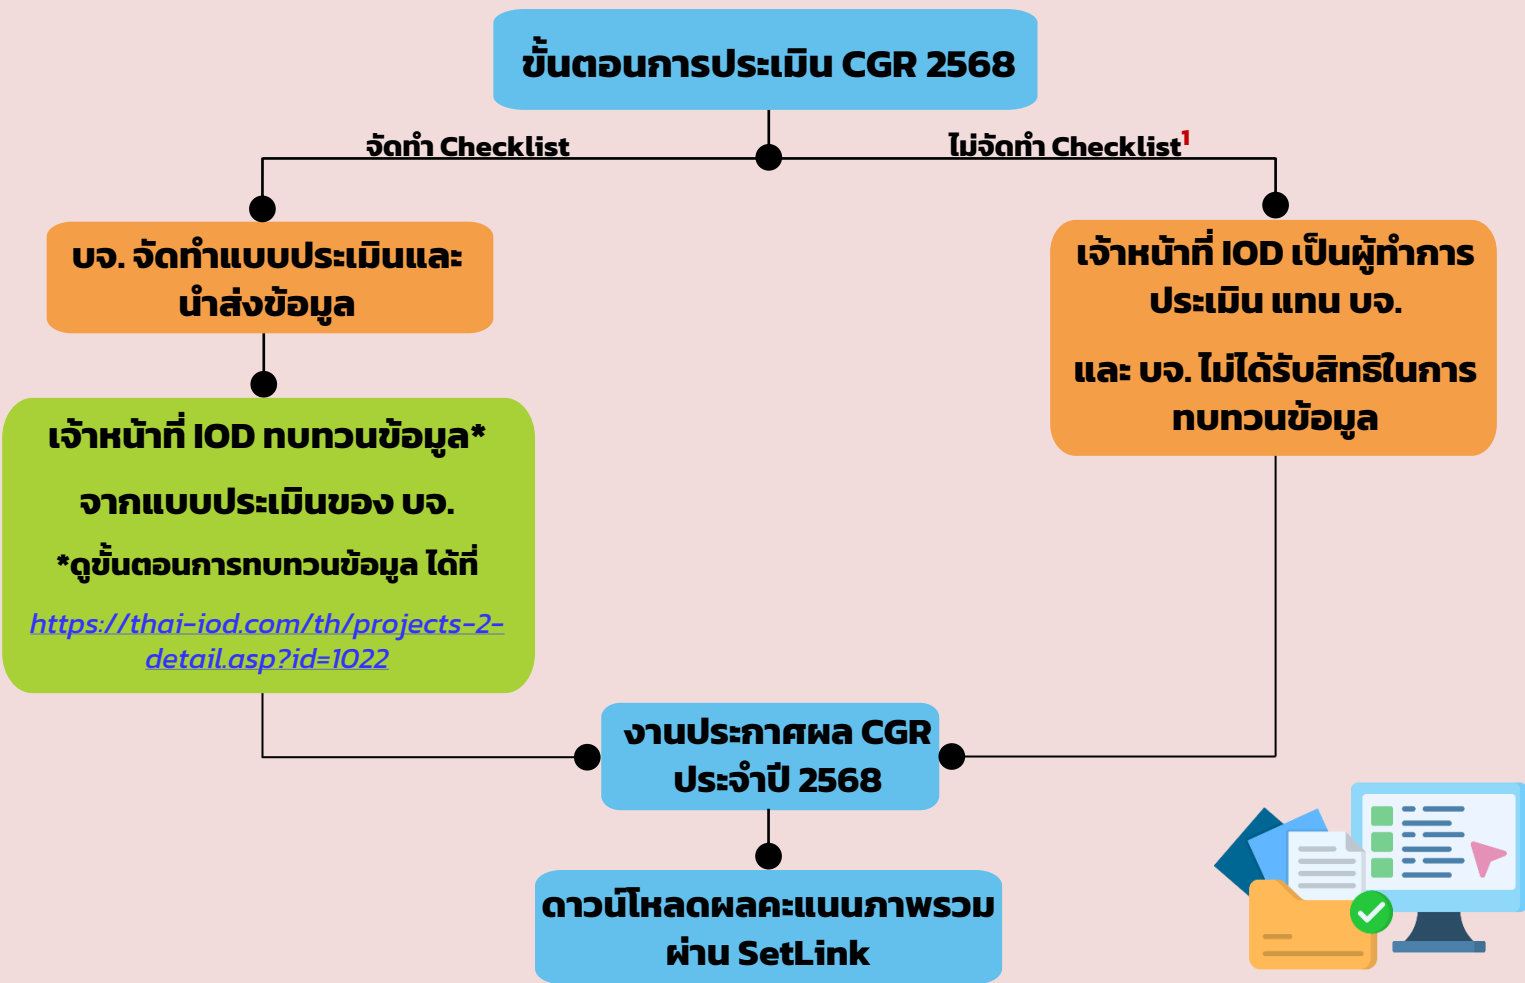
ขั้นตอนการประเมิน CGR 2568

จัดทำ Checklist

ไม่จัดทำ Checklist$^1$

บจ. จัดทำแบบประเมินและนำส่งข้อมูล

เจ้าหน้าที่ IOD เป็นผู้ทำการประเมิน แทน บจ.

และ บจ. ไม่ได้รับสิทธิในการทบทวนข้อมูล

เจ้าหน้าที่ IOD ทบทวนข้อมูล*

จากแบบประเมินของ บจ.

*ดูขั้นตอนการทบทวนข้อมูล ได้ที่

https://thai-iod.com/th/projects-2-detail.asp?id=1022

งานประกาศผล CGR ประจำปี 2568

ดาวน์โหลดผลคะแนนภาพรวม ผ่าน SetLink